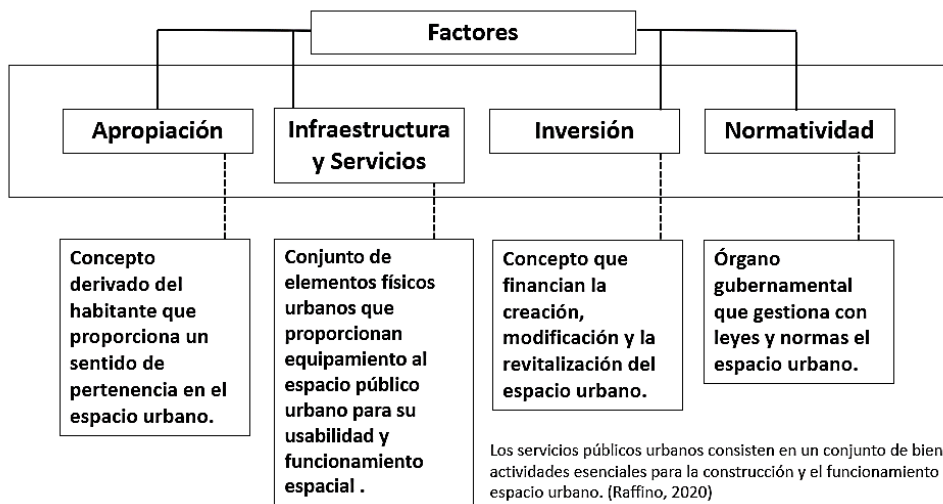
Factores

Apropiación

Infraestructura y Servicios

Inversión

Normatividad

Concepto derivado del habitante que proporciona un sentido de pertenencia en el espacio urbano.

Conjunto de elementos físicos urbanos que proporcionan equipamiento al espacio público urbano para su usabilidad y funcionamiento espacial .

Concepto que financian la creación, modificación y la revitalización del espacio urbano.

Órgano gubernamental que gestiona con leyes y normas el espacio urbano.

Los servicios públicos urbanos consisten en un conjunto de bien actividades esenciales para la construcción y el funcionamiento espacio urbano. (Raffino, 2020)